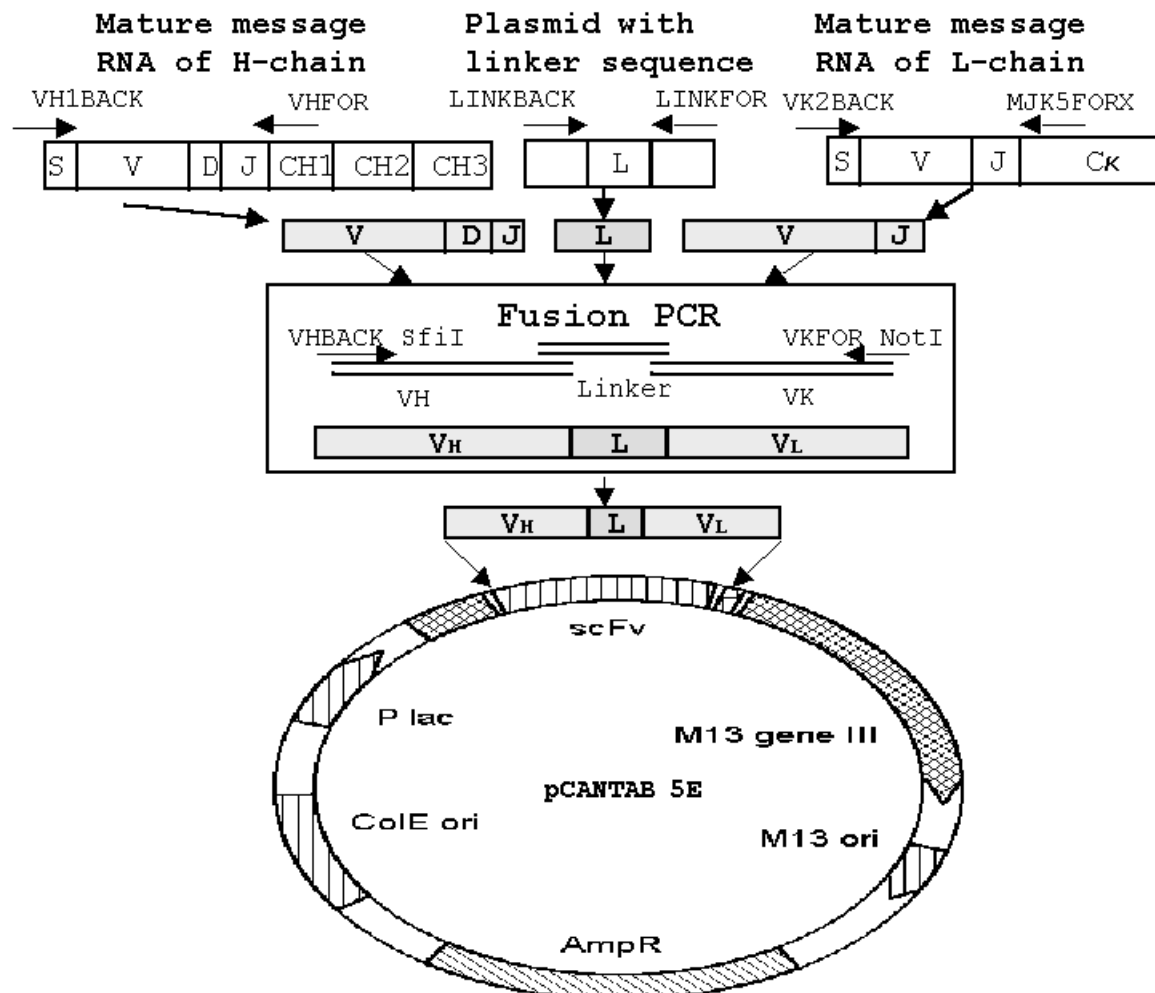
Mature message RNA of H-chain

Plasmid with linker sequence

Mature message RNA of L-chain

VH1BACK

VHFOR

LINKBACK

LINKFOR

VK2BACK

MJK5FORX

| S | V | D | J | CH1 | CH2 | CH3 |
|---|---|---|---|---|---|---|

| | L | |
|---|---|---|

| S | V | J | Cκ |
|---|---|---|---|

| V | D | J |
|---|---|---|

L

| V | J |
|---|---|

Fusion PCR

VHBACK SfiI

VKFOR NotI

VH

Linker

VK

| $V_H$ | L | $V_L$ |
|---|---|---|

| $V_H$ | L | $V_L$ |
|---|---|---|

scFv

P lac

M13 gene III

pCANTAB 5E

ColE ori

M13 ori

AmpR